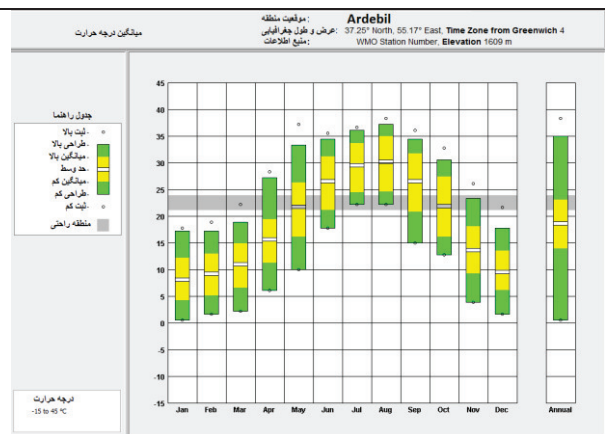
میانگین درجه حرارت

موقعیت منطقه: Ardebil
عرض و طول جغرافیایی: 37.25° North, 55.17° East, Time Zone from Greenwich 4
منبع اطلاعات: WMO Station Number, Elevation 1609 m

جدول راهنما
ثبت بالا
طراحی بالا
میانگین بالا
حد وسط
میانگین کم
طراحی کم
ثبت کم
منطقه راحتی

درجه حرارت
-15 to 45 °C

45
40
35
30
25
20
15
10
5
0
-5
-10
-15

Jan Feb Mar Apr May Jun Jul Aug Sep Oct Nov Dec

Annual